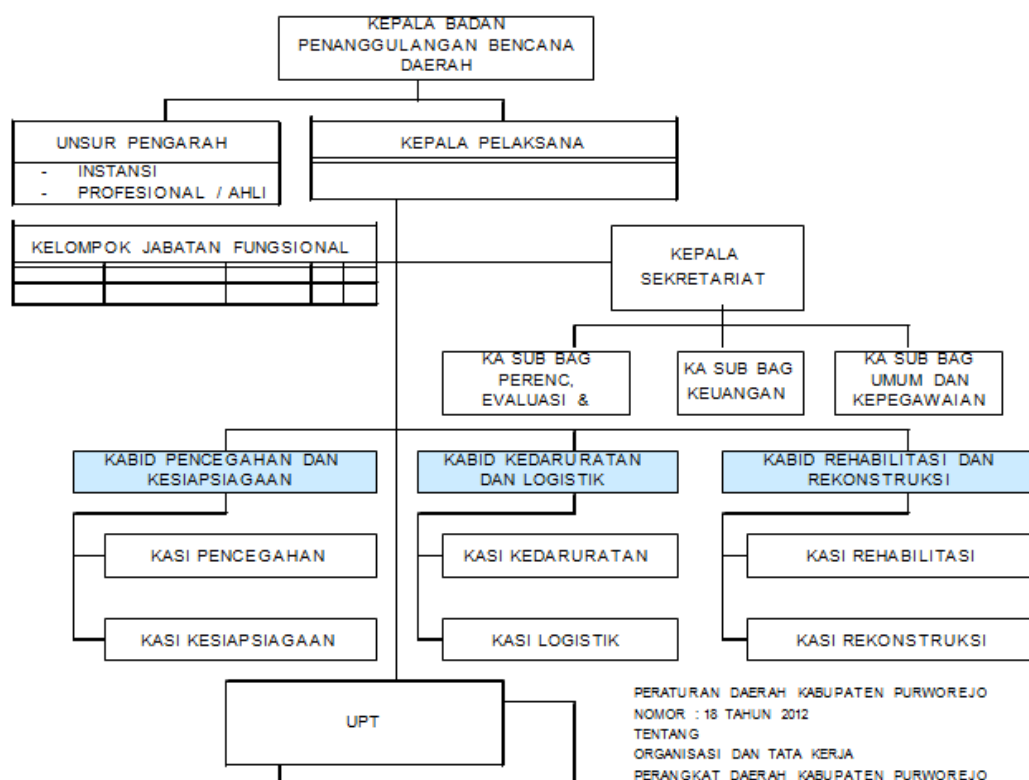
KEPALA BADAN PENANGGULANGAN BENCANA DAERAH

UNSUR PENGARAH
- INSTANSI
- PROFESIONAL / AHLI

KEPALA PELAKSANA

KELOMPOK JABATAN FUNGSIONAL

KEPALA SEKRETARIAT

KA SUB BAG PERENC, EVALUASI &

KA SUB BAG KEUANGAN

KA SUB BAG UMUM DAN KEPEGAWAIAN

KABID PENCEGAHAN DAN KESIAPSIAGAAN

KABID KEDARURATAN DAN LOGISTIK

KABID REHABILITASI DAN REKONSTRUKSI

KASI PENCEGAHAN

KASI KESIAPSIAGAAN

KASI KEDARURATAN

KASI LOGISTIK

KASI REHABILITASI

KASI REKONSTRUKSI

UPT

PERATURAN DAERAH KABUPATEN PURWOREJO
NOMOR : 18 TAHUN 2012
TENTANG
ORGANISASI DAN TATA KERJA
PERANGKAT DAERAH KABUPATEN PURWOREJO